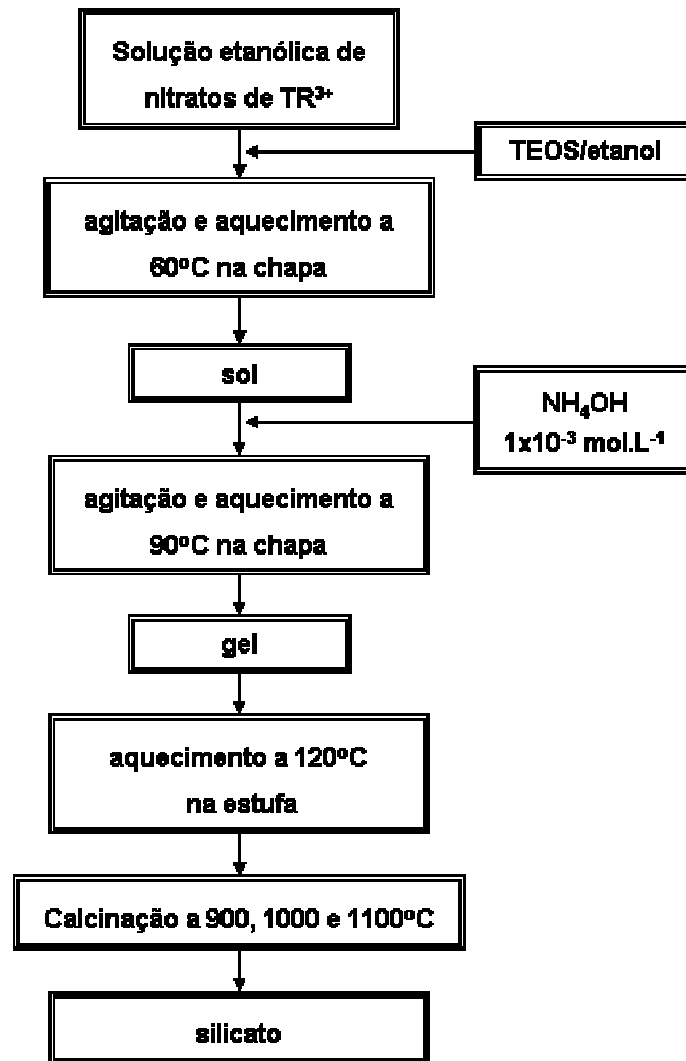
Solução etanólica de nitratos de $TR^{3+}$

TEOS/etanol

agitação e aquecimento a 60ºC na chapa

sol

$NH_4OH$
$1x10^{-3}$ mol.$L^{-1}$

agitação e aquecimento a 90ºC na chapa

gel

aquecimento a 120ºC na estufa

Calcinação a 900, 1000 e 1100ºC

silicato